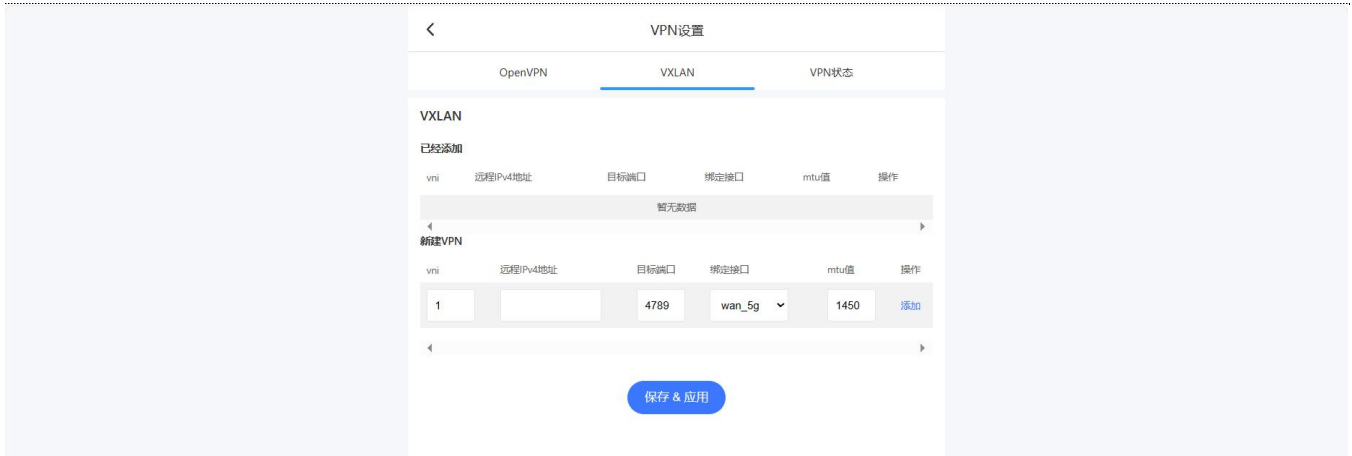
<

VPN设置

OpenVPN

VXLAN

VPN状态

VXLAN

已经添加

| vni | 远程IPv4地址 | 目标端口 | 绑定接口 | mtu值 | 操作 |
|---|---|---|---|---|---|
| 暂无数据 | | | | | |

新建VPN

| vni | 远程IPv4地址 | 目标端口 | 绑定接口 | mtu值 | 操作 |
|---|---|---|---|---|---|
| 1 | | 4789 | wan_5g | 1450 | 添加 |

保存 & 应用